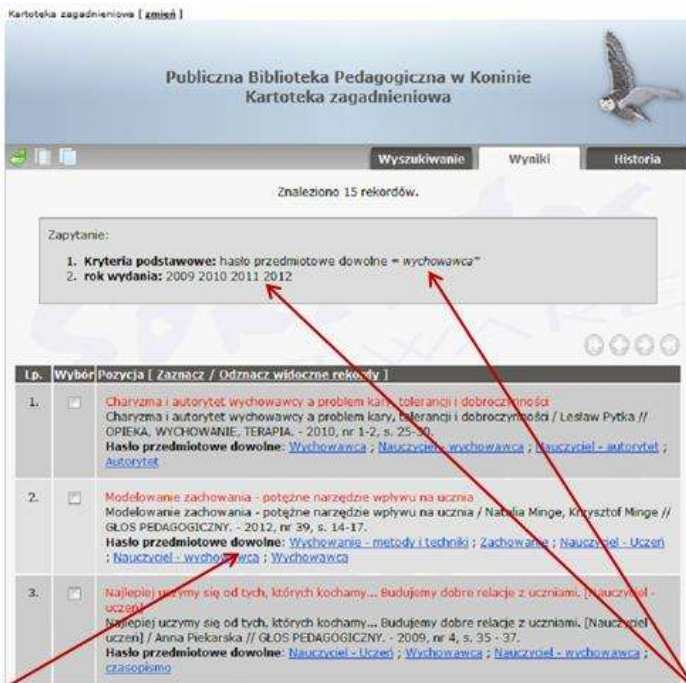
Kartoteka zagadnieniowa [ zmień ]

Publiczna Biblioteka Pedagogiczna w Koninie
Kartoteka zagadnieniowa

Wyszukiwanie | Wyniki | Historia

Znaleziono 15 rekordów.

Zapytanie:

1. Kryteria podstawowe: hasło przedmiotowe dowolne = wychowawca*
2. rok wydania: 2009 2010 2011 2012

| Lp. | Wybór | Pozycja [ Zaznacz / Odznacz widoczne rekordy ] |
|---|---|---|
| 1. | | Charyzma i autorytet wychowawcy a problem kary, tolerancji i dobroczynności Charyzma i autorytet wychowawcy a problem kary, tolerancji i dobroczynności / Lesław Pytka // OPIEKA, WYCHOWANIE, TERAPIA. - 2010, nr 1-2, s. 25-30. **Hasło przedmiotowe dowolne**: Wychowawca ; Nauczyciel - wychowawca ; Nauczyciel - autorytet ; Autorytet |
| 2. | | Modelowanie zachowania - potężne narzędzie wpływu na ucznia Modelowanie zachowania - potężne narzędzie wpływu na ucznia / Natalia Minge, Krzysztof Minge // GŁOS PEDAGOGICZNY. - 2012, nr 39, s. 14-17. **Hasło przedmiotowe dowolne**: Wychowanie - metody i techniki ; Zachowanie ; Nauczyciel - Uczeń ; Nauczyciel - wychowawca ; Wychowawca |
| 3. | | Najlepiej uczymy się od tych, których kochamy... Budujemy dobre relacje z uczniami. [Nauczyciel - uczeń] Najlepiej uczymy się od tych, których kochamy... Budujemy dobre relacje z uczniami. [Nauczyciel - uczeń] / Anna Piekarska // GŁOS PEDAGOGICZNY. - 2009, nr 4, s. 35 - 37. **Hasło przedmiotowe dowolne**: Nauczyciel - Uczeń ; Wychowawca ; Nauczyciel - wychowawca ; czasopismo |